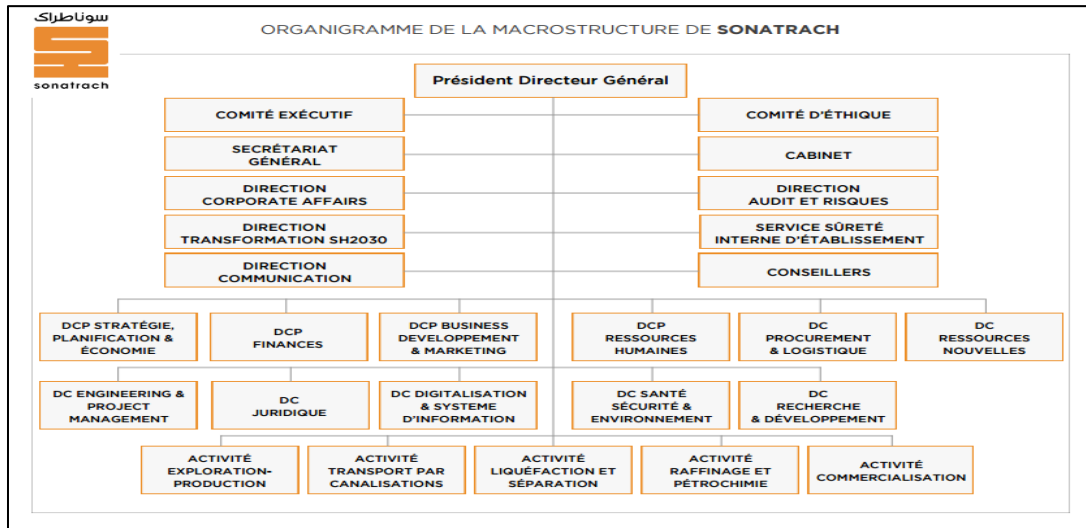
سوناطراك
sonatrach

ORGANIGRAMME DE LA MACROSTRUCTURE DE SONATRACH

Président Directeur Général

COMITÉ EXÉCUTIF

COMITÉ D'ÉTHIQUE

SECRÉTARIAT GÉNÉRAL

CABINET

DIRECTION CORPORATE AFFAIRS

DIRECTION AUDIT ET RISQUES

DIRECTION TRANSFORMATION SH2030

SERVICE SÛRETÉ INTERNE D'ÉTABLISSEMENT

DIRECTION COMMUNICATION

CONSEILLERS

DCP STRATÉGIE, PLANIFICATION & ÉCONOMIE

DCP FINANCES

DCP BUSINESS DEVELOPPEMENT & MARKETING

DCP RESSOURCES HUMAINES

DC PROCUREMENT & LOGISTIQUE

DC RESSOURCES NOUVELLES

DC ENGINEERING & PROJECT MANAGEMENT

DC JURIDIQUE

DC DIGITALISATION & SYSTEME D'INFORMATION

DC SANTÉ SÉCURITÉ & ENVIRONNEMENT

DC RECHERCHE & DÉVELOPPEMENT

ACTIVITÉ EXPLORATION-PRODUCTION

ACTIVITÉ TRANSPORT PAR CANALISATIONS

ACTIVITÉ LIQUÉFACTION ET SÉPARATION

ACTIVITÉ RAFFINAGE ET PÉTROCHIMIE

ACTIVITÉ COMMERCIALISATION